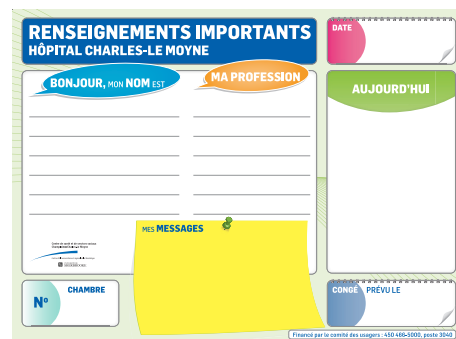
RENSEIGNEMENTS IMPORTANTS
HÔPITAL CHARLES-LE MOYNE

DATE

BONJOUR, MON NOM EST

MA PROFESSION

AUJOURD'HUI

MES MESSAGES

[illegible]

N°
CHAMBRE

CONGÉ PRÉVU LE

Financé par le comité des usagers : 450 466-5000, poste 3040